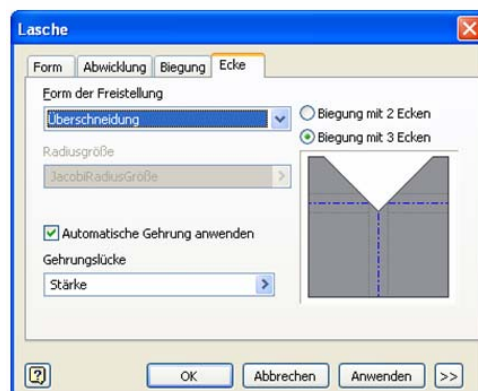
Lasche

Form | Abwicklung | Biegung | Ecke

Form der Freistellung

Überschneidung

Radiusgröße

JacobiRadiusGröße

Biegung mit 2 Ecken

Biegung mit 3 Ecken

Automatische Gehrung anwenden

Gehrungslücke

Stärke

?

OK

Abbrechen

Anwenden

>>